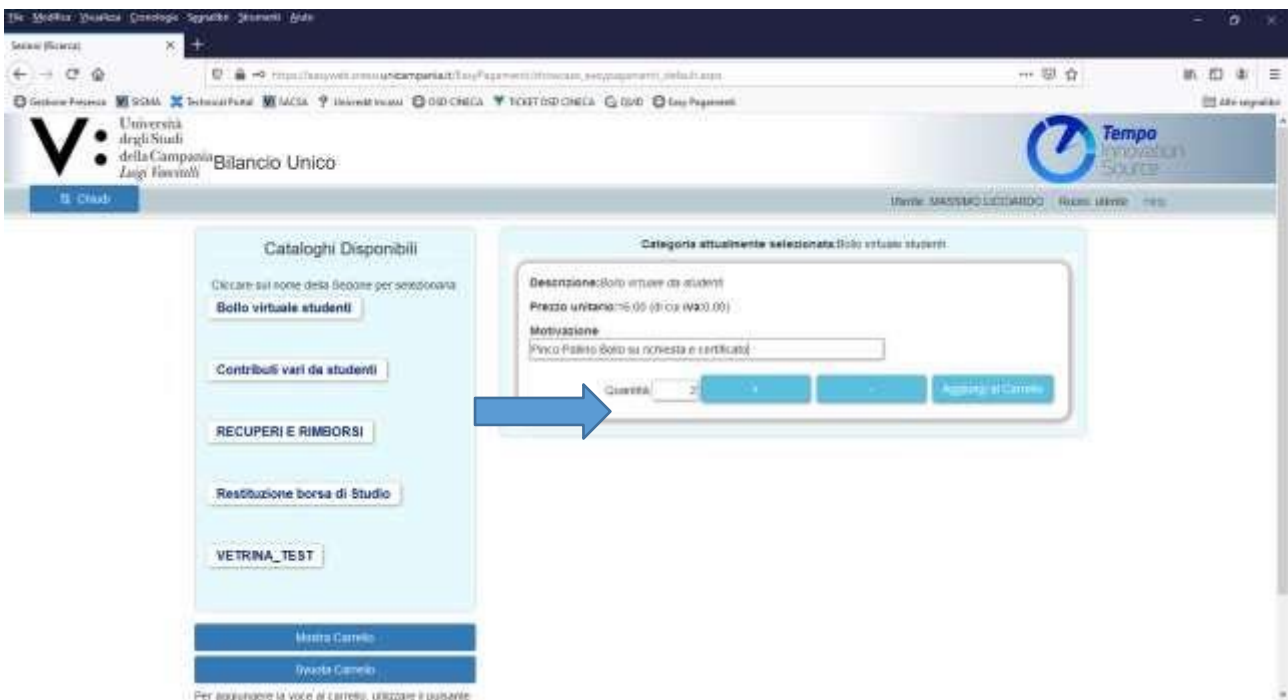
File Modifica Visualizza Cronologia Segnalibri Strumenti Aiuto

Sessione [Ricerca]

https://easyweb.unicampania.it/EasyPagamenti/Showcase_easypagamenti_default.aspx

Gestione Presenze SISMA Technical Portal IACSA Università incassi DSD CINECA TICKET DSD CINECA DSVD Easy Pagamenti

Altri segnalibri

Università degli Studi della Campania Luigi Vanvitelli

Bilancio Unico

Tempo Innovation Source

Chiudi

Utente: MASSIMO LICCIARDO Ruolo: utente Help

Cataloghi Disponibili

Cliccare sul nome della Sezione per selezionarla

Bollo virtuale studenti

Contributi vari da studenti

RECUPERI E RIMBORSI

Restituzione borsa di Studio

VETRINA_TEST

Mostra Carrello

Svuota Carrello

Per aggiungere la voce al carrello, utilizzare il pulsante

Categoria attualmente selezionata: Bollo virtuale studenti

Descrizione: Bollo virtuale da studenti

Prezzo unitario: 16,00 (di cui iva 0,00)

Motivazione

Pinco Pallino Bollo su richiesta e certificato

Quantità 2

+

-

Aggiungi al Carrello